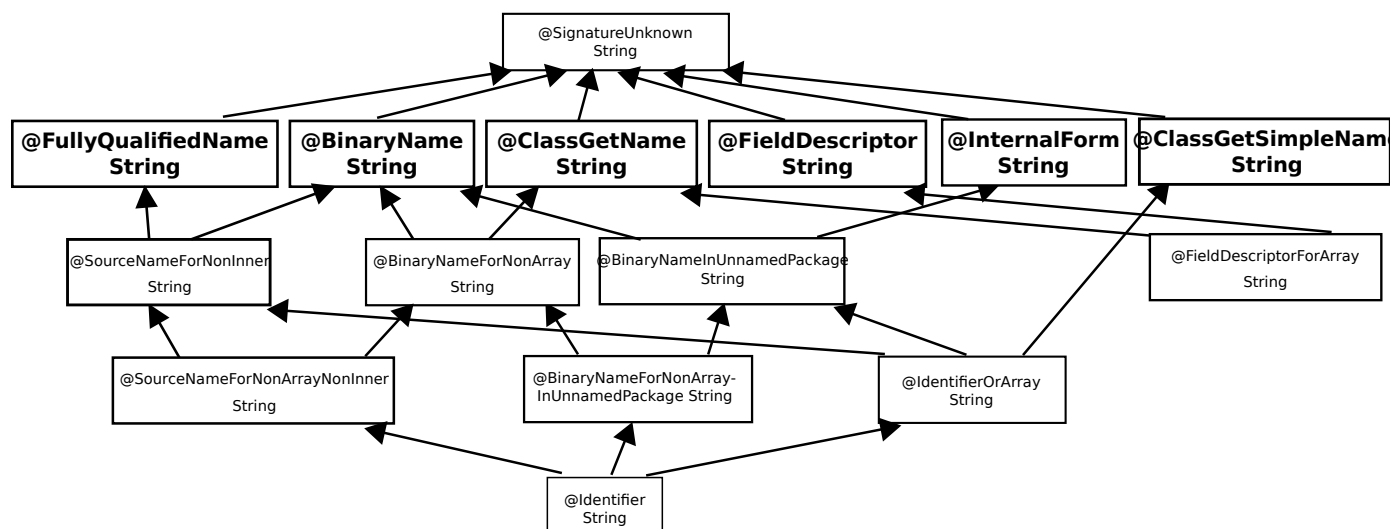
@SignatureUnknown
String

@FullyQualifiedName
String

@BinaryName
String

@ClassGetName
String

@FieldDescriptor
String

@InternalForm
String

@ClassGetSimpleNam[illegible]
String

@SourceNameForNonInner
String

@BinaryNameForNonArray
String

@BinaryNameInUnnamedPackage
String

@FieldDescriptorForArray
String

@SourceNameForNonArrayNonInner
String

@BinaryNameForNonArray-InUnnamedPackage String

@IdentifierOrArray
String

@Identifier
String